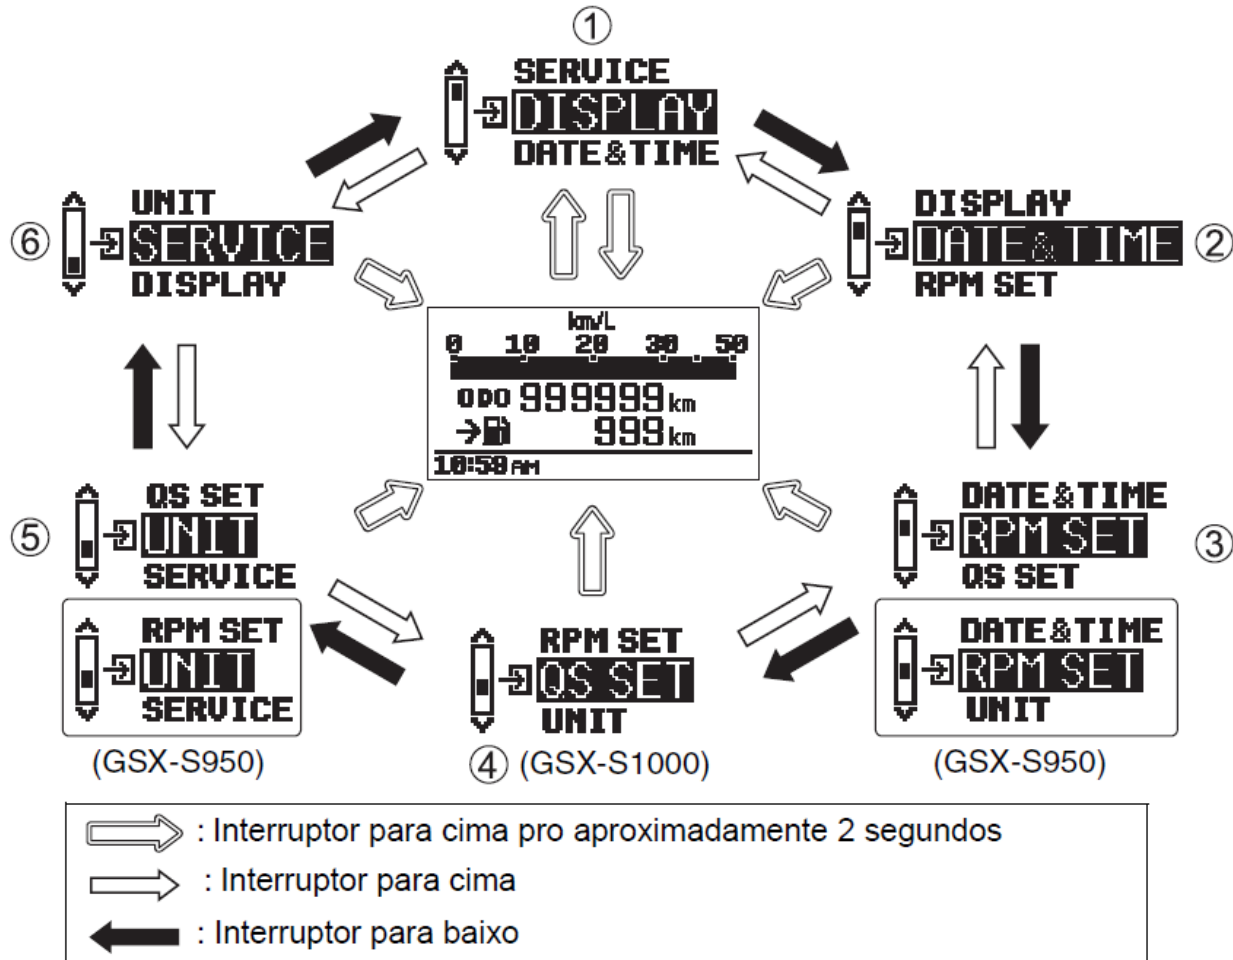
①
SERVICE
DISPLAY
DATE&TIME

UNIT
⑥ SERVICE
DISPLAY

DISPLAY
DATE&TIME ②
RPM SET

km/L
0 10 20 30 50
ODO 999999 km
999 km
10:58 AM

QS SET
⑤ UNIT
SERVICE

RPM SET
UNIT
SERVICE
(GSX-S950)

RPM SET
QS SET
UNIT
④ (GSX-S1000)

DATE&TIME
RPM SET ③
QS SET

DATE&TIME
RPM SET
UNIT
(GSX-S950)

: Interruptor para cima pro aproximadamente 2 segundos
: Interruptor para cima
: Interruptor para baixo